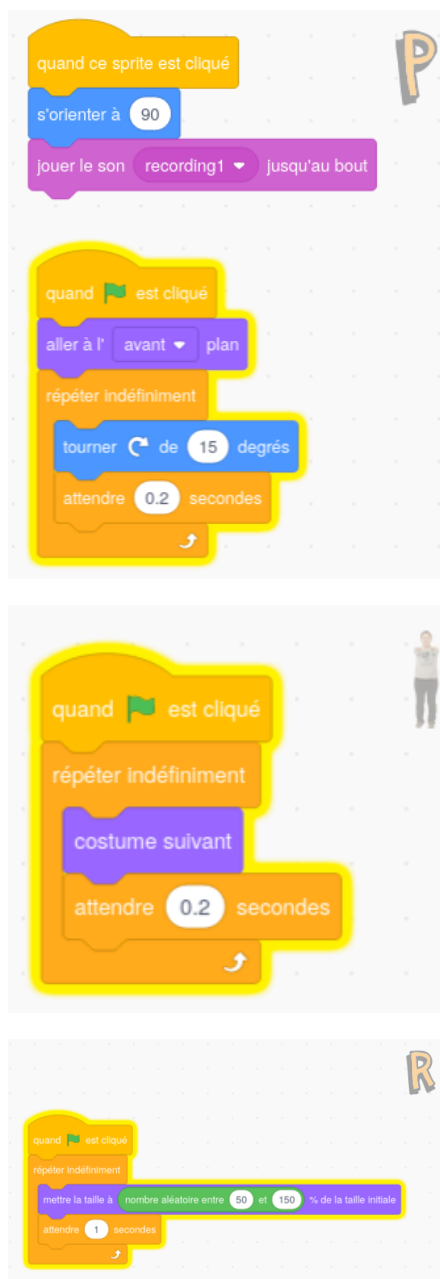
P

quand ce sprite est cliqué

s'orienter à 90

jouer le son recording1 jusqu'au bout

quand est cliqué

aller à l' avant plan

répéter indéfiniment

tourner de 15 degrés

attendre 0.2 secondes

quand est cliqué

répéter indéfiniment

costume suivant

attendre 0.2 secondes

R

quand est cliqué

répéter indéfiniment

mettre la taille à nombre aléatoire entre 50 et 150 % de la taille initiale

attendre 1 secondes